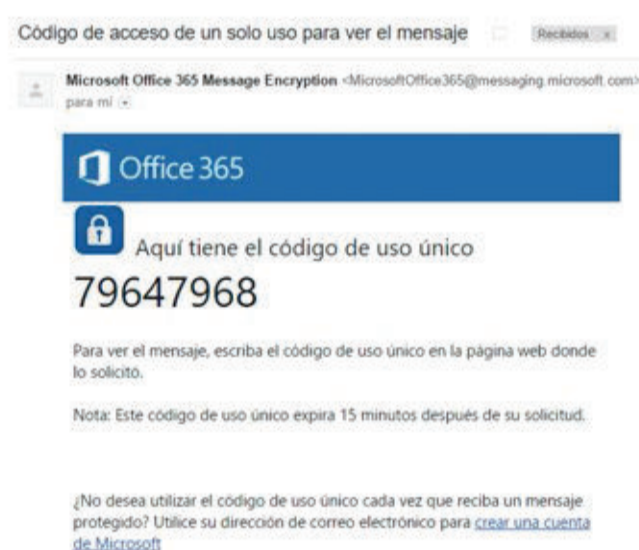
Código de acceso de un solo uso para ver el mensaje Recibidos x

Microsoft Office 365 Message Encryption <MicrosoftOffice365@messaging.microsoft.com>
para mí

Office 365

Aquí tiene el código de uso único

79647968

Para ver el mensaje, escriba el código de uso único en la página web donde lo solicitó.

Nota: Este código de uso único expira 15 minutos después de su solicitud.

¿No desea utilizar el código de uso único cada vez que reciba un mensaje protegido? Utilice su dirección de correo electrónico para crear una cuenta de Microsoft